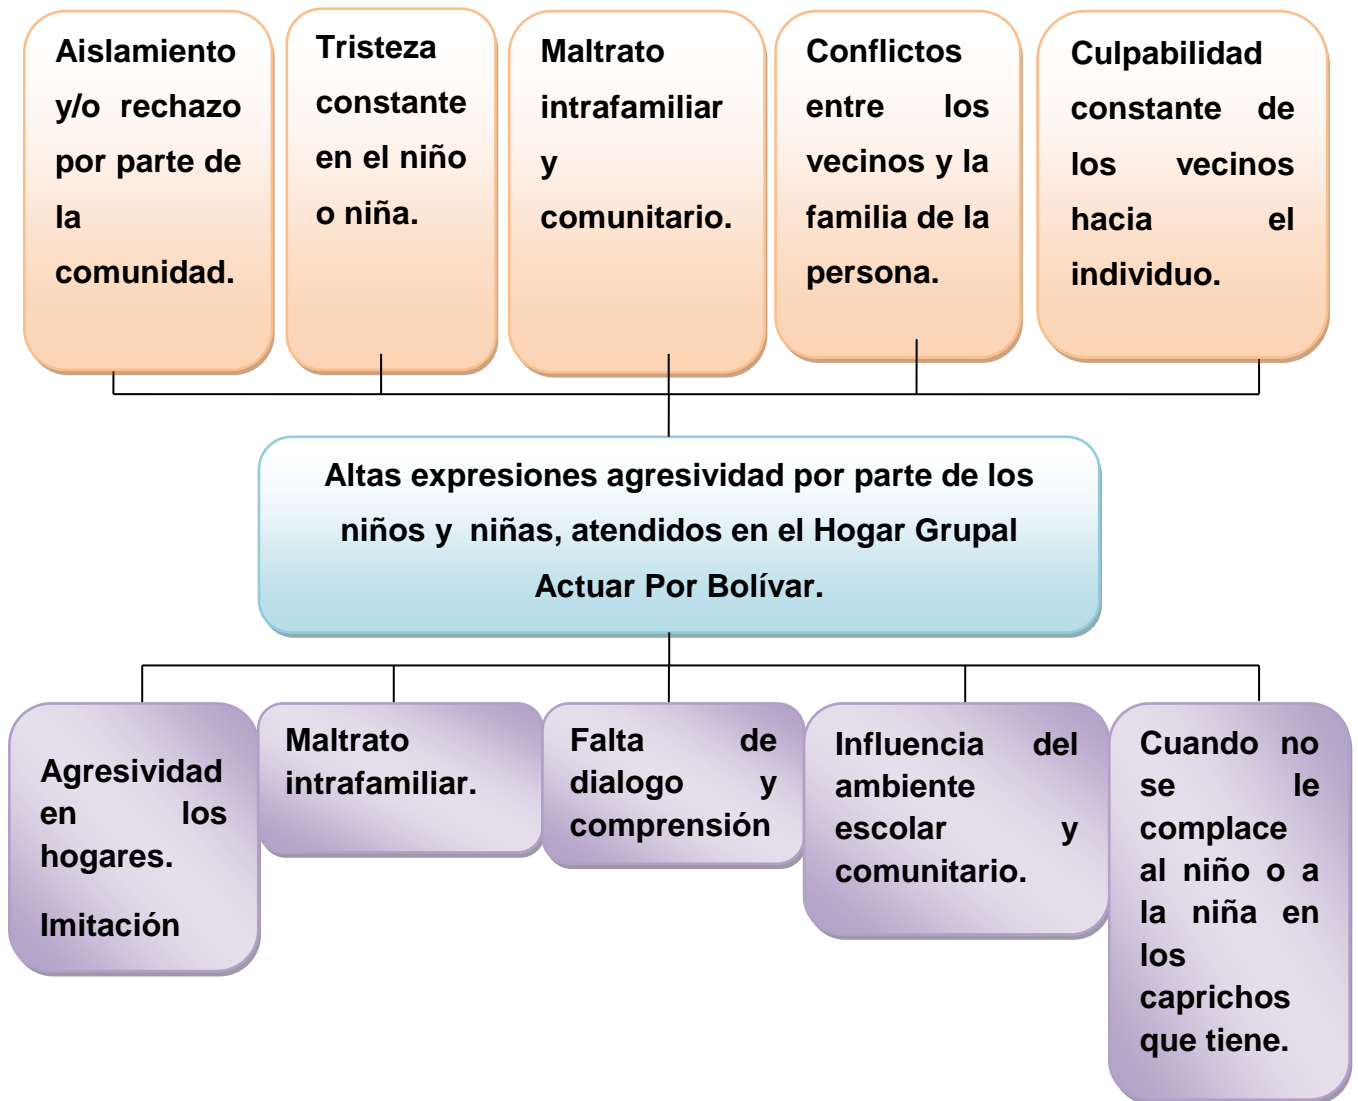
Aislamiento y/o rechazo por parte de la comunidad.

Tristeza constante en el niño o niña.

Maltrato intrafamiliar y comunitario.

Conflictos entre los vecinos y la familia de la persona.

Culpabilidad constante de los vecinos hacia el individuo.

Altas expresiones agresividad por parte de los niños y niñas, atendidos en el Hogar Grupal Actuar Por Bolívar.

Agresividad en los hogares.

Imitación

Maltrato intrafamiliar.

Falta de dialogo y comprensión

Influencia del ambiente escolar y comunitario.

Cuando no se le complace al niño o a la niña en los caprichos que tiene.